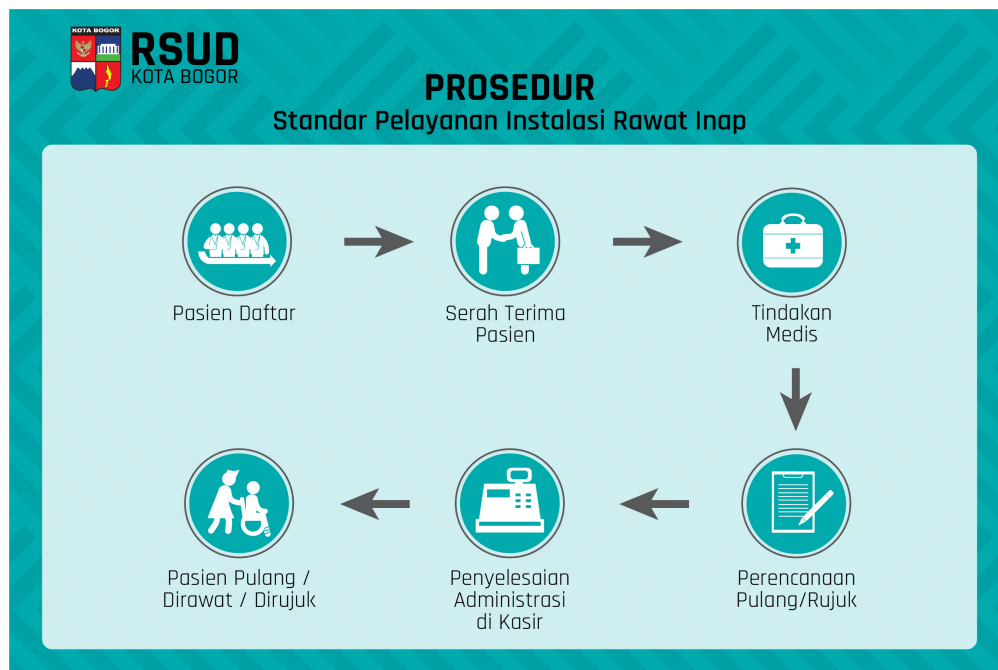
KOTA BOGOR

RSUD
KOTA BOGOR

PROSEDUR
Standar Pelayanan Instalasi Rawat Inap

Pasien Daftar

Serah Terima Pasien

Tindakan Medis

Perencanaan Pulang/Rujuk

Penyelesaian Administrasi di Kasir

Pasien Pulang / Dirawat / Dirujuk